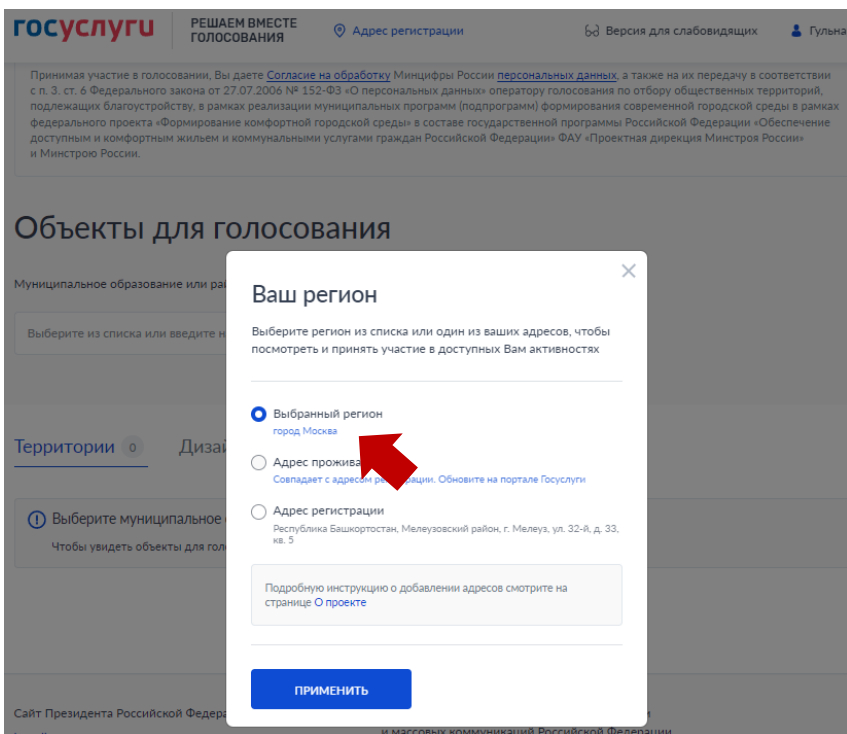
госуслуги | РЕШАЕМ ВМЕСТЕ ГОЛОСОВАНИЯ | Адрес регистрации | Версия для слабовидящих | Гульна

Принимая участие в голосовании, Вы даете Согласие на обработку Минцифры России персональных данных, а также на их передачу в соответствии с п. 3. ст. 6 Федерального закона от 27.07.2006 № 152-ФЗ «О персональных данных» оператору голосования по отбору общественных территорий, подлежащих благоустройству, в рамках реализации муниципальных программ (подпрограмм) формирования современной городской среды в рамках федерального проекта «Формирование комфортной городской среды» в составе государственной программы Российской Федерации «Обеспечение доступным и комфортным жильем и коммунальными услугами граждан Российской Федерации» ФАУ «Проектная дирекция Минстроя России» и Минстрою России.

Объекты для голосования

Муниципальное образование или ра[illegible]

Выберите из списка или введите н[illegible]

Территории 0 Диза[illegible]

Выберите муниципальное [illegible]

Чтобы увидеть объекты для гол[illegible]

Сайт Президента Российской Федера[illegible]

и массовых коммуникаций Российской Федерации

Ваш регион

Выберите регион из списка или один из ваших адресов, чтобы посмотреть и принять участие в доступных Вам активностях

Выбранный регион
город Москва

Адрес прожива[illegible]
Совпадает с адресом ре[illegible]рации. Обновите на портале Госуслуги

Адрес регистрации
Республика Башкортостан, Мелеузовский район, г. Мелеуз, ул. 32-й, д. 33, кв. 5

Подробную инструкцию о добавлении адресов смотрите на странице О проекте

ПРИМЕНИТЬ